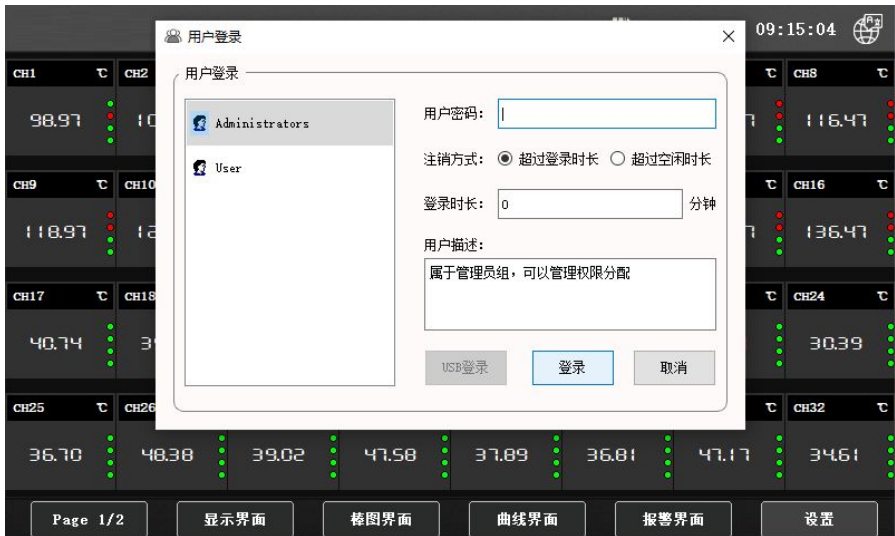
09:15:04

用户登录

×

CH1 ℃ CH2

98.97 1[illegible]

CH9 ℃ CH10

118.97 1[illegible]

CH17 ℃ CH18

40.74 3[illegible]

CH25 ℃ CH26

36.70 48.38 39.02 47.58 37.89 36.81 47.17 34.61

℃ CH8 ℃

116.47

℃ CH16 ℃

136.47

℃ CH24 ℃

30.39

℃ CH32 ℃

用户登录

Administrators

User

用户密码：

注销方式： ◉ 超过登录时长 ○ 超过空闲时长

登录时长： 0 分钟

用户描述：

属于管理员组，可以管理权限分配

USB登录

登录

取消

Page 1/2

显示界面

棒图界面

曲线界面

报警界面

设置